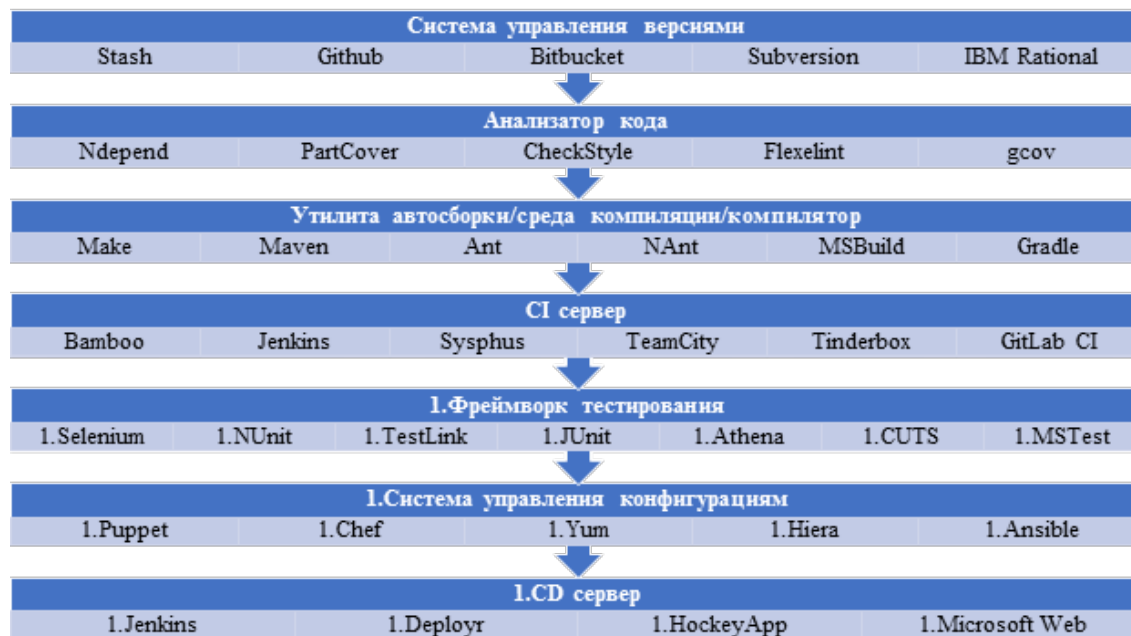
Система управления версиями

| Stash | Github | Bitbucket | Subversion | IBM Rational |
|---|---|---|---|---|

Анализатор кода

| Ndepend | PartCover | CheckStyle | Flexelint | gcov |
|---|---|---|---|---|

Утилита автосборки/среда компиляции/компилятор

| Make | Maven | Ant | NAnt | MSBuild | Gradle |
|---|---|---|---|---|---|

CI сервер

| Bamboo | Jenkins | Sysphus | TeamCity | Tinderbox | GitLab CI |
|---|---|---|---|---|---|

1.Фреймворк тестирования

| 1.Selenium | 1.NUnit | 1.TestLink | 1.JUnit | 1.Athena | 1.CUTS | 1.MSTest |
|---|---|---|---|---|---|---|

1.Система управления конфигурациям

| 1.Puppet | 1.Chef | 1.Yum | 1.Hiera | 1.Ansible |
|---|---|---|---|---|

1.CD сервер

| 1.Jenkins | 1.Deployr | 1.HockeyApp | 1.Microsoft Web |
|---|---|---|---|